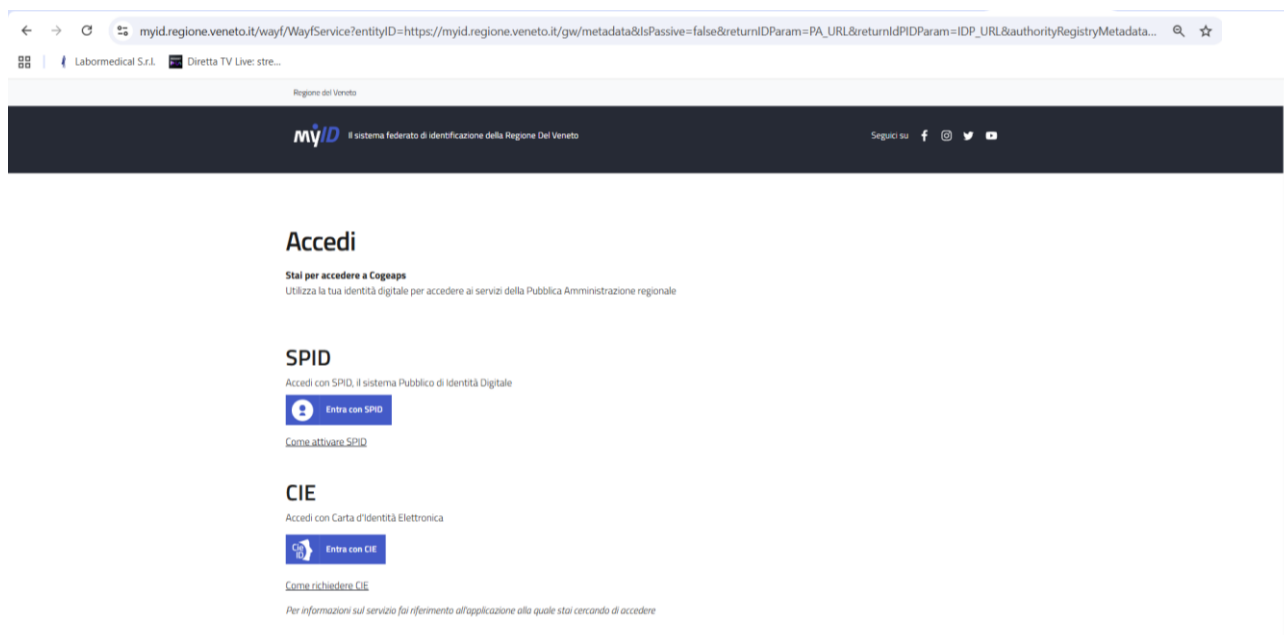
myid.regione.veneto.it/wayf/WayfService?entityID=https://myid.regione.veneto.it/gw/metadata&IsPassive=false&returnIDParam=PA_URL&returnIdPIDParam=IDP_URL&authorityRegistryMetadata...

Labormedical S.r.l.
Diretta TV Live: stre...

Regione del Veneto

myID Il sistema federato di identificazione della Regione Del Veneto

Seguici su

Accedi

Stai per accedere a Cogeaps
Utilizza la tua identità digitale per accedere ai servizi della Pubblica Amministrazione regionale

SPID

Accedi con SPID, il sistema Pubblico di Identità Digitale

Entra con SPID

Come attivare SPID

CIE

Accedi con Carta d'Identità Elettronica

CIE ID Entra con CIE

Come richiedere CIE

Per informazioni sul servizio fai riferimento all'applicazione alla quale stai cercando di accedere